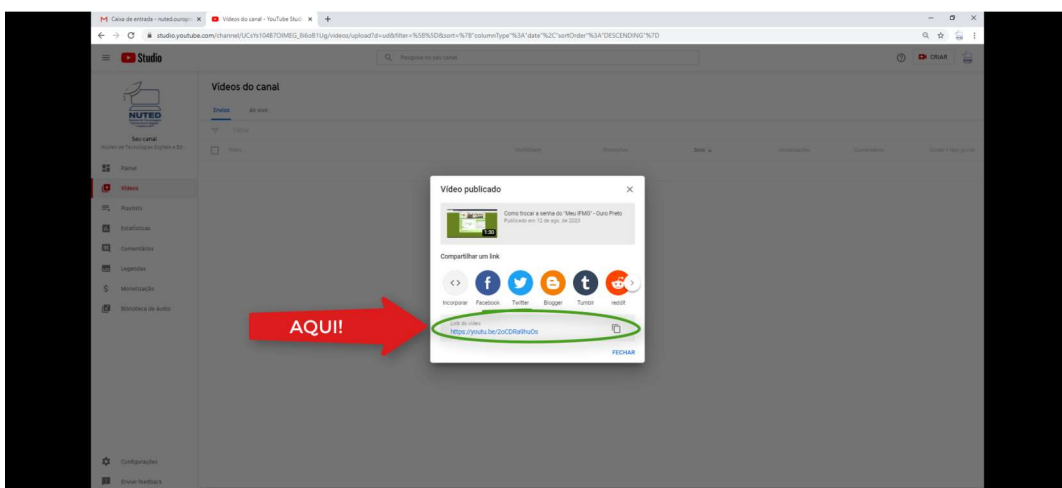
Caixa de entrada - nuted.ouropr... ×
Vídeos do canal - YouTube Studi... ×
+
studio.youtube.com/channel/UCsYs104B7OlMEG_Bi6oB1Ug/videos/upload?d=ud&filter=%5B%5D&sort=%7B"columnType"%3A"date"%2C"sortOrder"%3A"DESCENDING"%7D

Studio
Pesquisar no seu canal
CRIAR

NUTED
Seu canal
Núcleo de Tecnologias Digitais e Ed...
Painel
Vídeos
Playlists
Estatísticas
Comentários
Legendas
Monetização
Biblioteca de áudio
Configurações
Enviar feedback

Vídeos do canal
Envios
Ao vivo
Filtrar
Vídeo
Visibilidade
Restrições
Data
Visualizações
Comentários
Gostei (-não gostei)

Vídeo publicado
×
Como trocar a senha do "Meu IFMG" - Ouro Preto
Publicado em 12 de ago. de 2020
1:30
Compartilhar um link
Incorporar
Facebook
Twitter
Blogger
Tumblr
reddit
Link do vídeo
https://youtu.be/2oCDRa8huOs
FECHAR

AQUI!